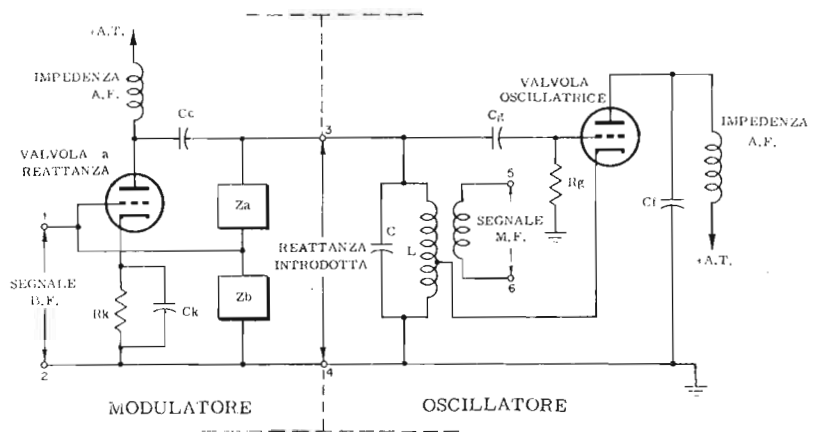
+A.T.

IMPEDENZA A.F.

Cc

VALVOLA a REATTANZA

1

SEGNALE B.F.

2

Rk

Ck

Za

Zb

3

4

REATTANZA INTRODOTTA

C

L

Cg

5

SEGNALE M.F.

6

Rg

VALVOLA OSCILLATRICE

Cf

IMPEDENZA A.F.

+A.T.

MODULATORE

OSCILLATORE